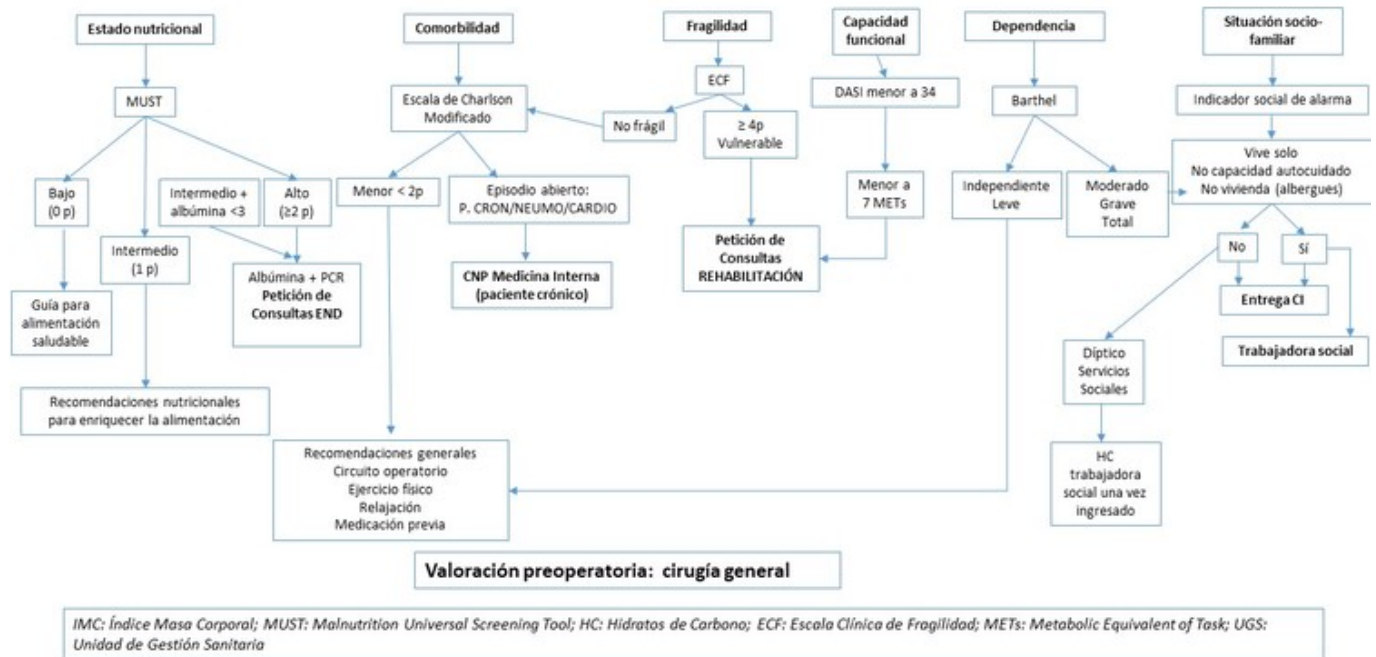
Estado nutricional

MUST

Bajo (0 p)

Intermedio (1 p)

Intermedio + albúmina <3

Alto (≥2 p)

Guía para alimentación saludable

Albúmina + PCR
Petición de Consultas END

Recomendaciones nutricionales para enriquecer la alimentación

Comorbilidad

Escala de Charlson Modificado

Menor < 2p

Episodio abierto: P. CRON/NEUMO/CARDIO

CNP Medicina Interna (paciente crónico)

Fragilidad

ECF

No frágil

≥ 4p Vulnerable

Petición de Consultas REHABILITACIÓN

Capacidad funcional

DASI menor a 34

Menor a 7 METs

Dependencia

Barthel

Independiente Leve

Moderado Grave Total

Situación socio-familiar

Indicador social de alarma

Vive solo
No capacidad autocuidado
No vivienda (albergues)

No

Sí

Entrega CI

Trabajadora social

Díptico Servicios Sociales

HC trabajadora social una vez ingresado

Recomendaciones generales
Circuito operatorio
Ejercicio físico
Relajación
Medicación previa

Valoración preoperatoria: cirugía general

IMC: Índice Masa Corporal; MUST: Malnutrition Universal Screening Tool; HC: Hidratos de Carbono; ECF: Escala Clínica de Fragilidad; METs: Metabolic Equivalent of Task; UGS: Unidad de Gestión Sanitaria